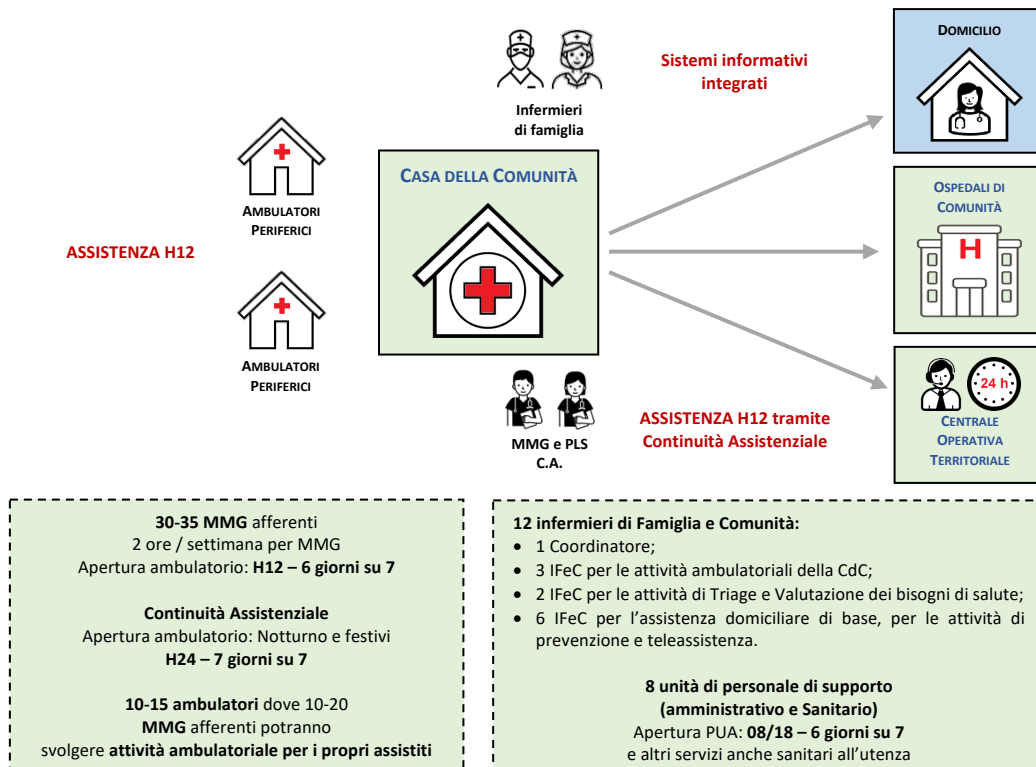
Infermieri di famiglia

Sistemi informativi integrati

DOMICILIO

AMBULATORI PERIFERICI

CASA DELLA COMUNITÀ

OSPEDALI DI COMUNITÀ

H

ASSISTENZA H12

AMBULATORI PERIFERICI

24 h

CENTRALE OPERATIVA TERRITORIALE

MMG e PLS C.A.

ASSISTENZA H12 tramite Continuità Assistenziale

**30-35 MMG** afferenti
2 ore / settimana per MMG
Apertura ambulatorio: **H12 – 6 giorni su 7**

**Continuità Assistenziale**
Apertura ambulatorio: Notturno e festivi
**H24 – 7 giorni su 7**

**10-15 ambulatori** dove 10-20 **MMG** afferenti potranno svolgere **attività ambulatoriale per i propri assistiti**

**12 infermieri di Famiglia e Comunità:**
- 1 Coordinatore;
- 3 IFeC per le attività ambulatoriali della CdC;
- 2 IFeC per le attività di Triage e Valutazione dei bisogni di salute;
- 6 IFeC per l'assistenza domiciliare di base, per le attività di prevenzione e teleassistenza.

**8 unità di personale di supporto (amministrativo e Sanitario)**
Apertura PUA: **08/18 – 6 giorni su 7**
e altri servizi anche sanitari all'utenza